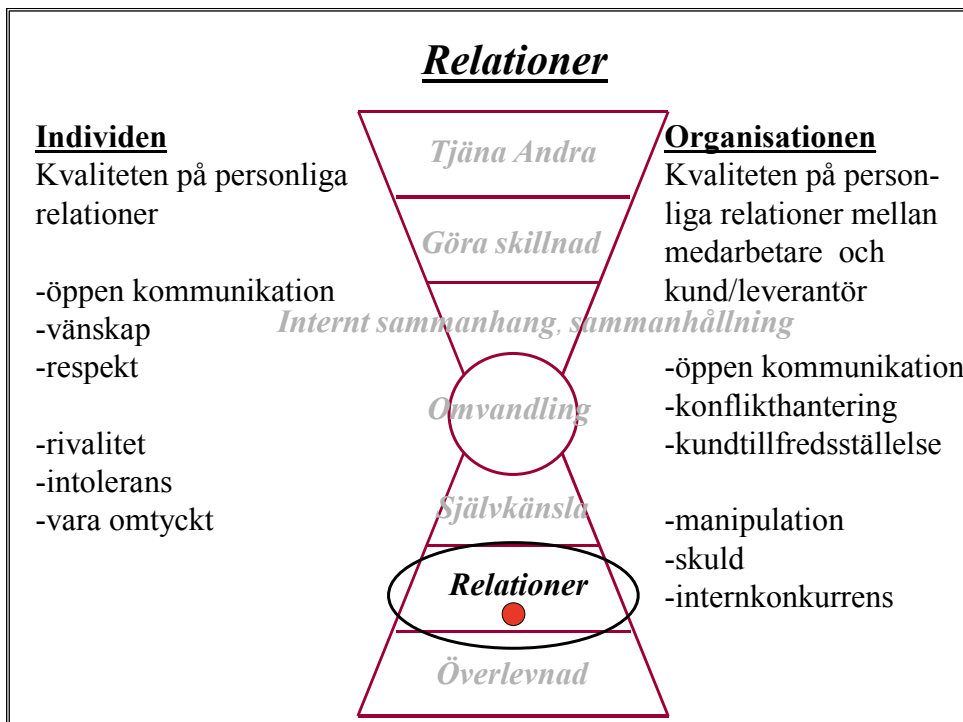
Relationer

Individen
Kvaliteten på personliga relationer

-öppen kommunikation
-vänskap
-respekt

-rivalitet
-intolerans
-vara omtyckt

Tjäna Andra

Göra skillnad

Internt sammanhang, sammanhållning

Omvandling

Självkänsla

Relationer

Överlevnad

Organisationen
Kvaliteten på personliga relationer mellan medarbetare och kund/leverantör

-öppen kommunikation
-konflikthantering
-kundtillfredsställelse

-manipulation
-skuld
-internkonkurrens